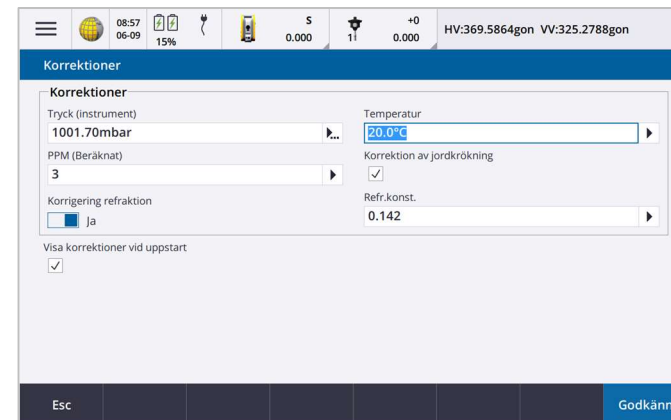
08:57
06-09

15%

S
0.000

+0
1
0.000

HV:369.5864gon VV:325.2788gon

Korrektioner

Korrektioner

Tryck (instrument)
1001.70mbar

PPM (Beräknat)
3

Korrigering refraktion
Ja

Temperatur
20.0°C

Korrektion av jordkrökning
✓

Refr.konst.
0.142

Visa korrektioner vid uppstart
✓

Esc

Godkänn